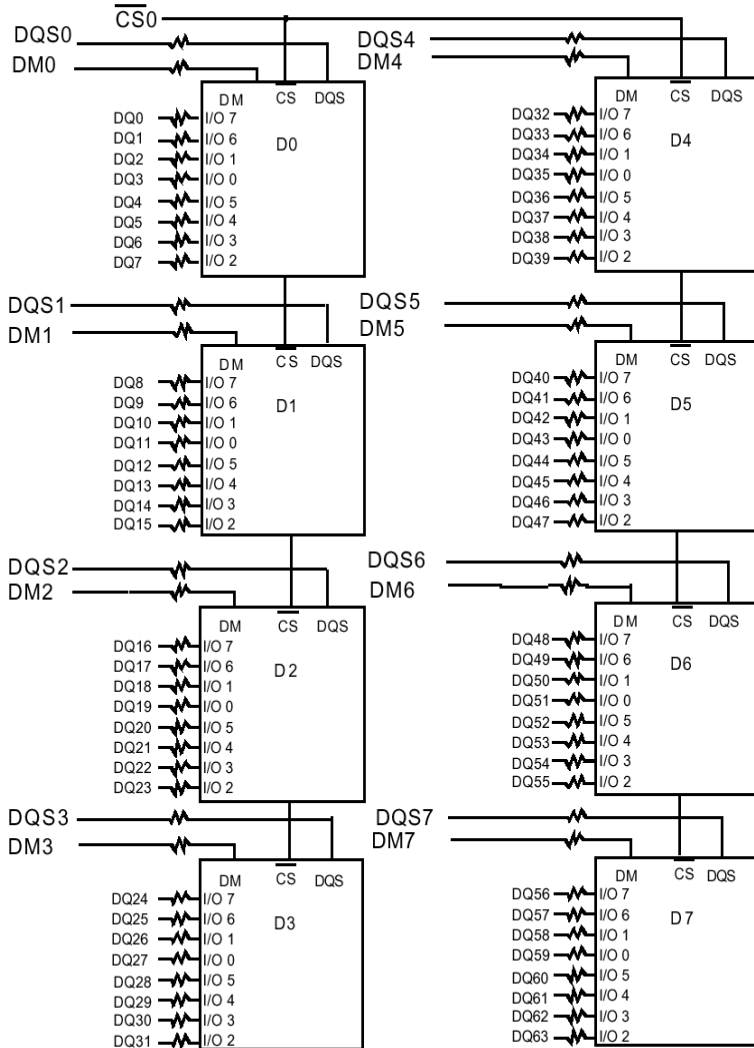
$\overline{CS0}$
DQS0
DM0
DM
$\overline{CS}$
DQS
D0
DQ0 I/O 7
DQ1 I/O 6
DQ2 I/O 1
DQ3 I/O 0
DQ4 I/O 5
DQ5 I/O 4
DQ6 I/O 3
DQ7 I/O 2

DQS4
DM4
DM
$\overline{CS}$
DQS
D4
DQ32 I/O 7
DQ33 I/O 6
DQ34 I/O 1
DQ35 I/O 0
DQ36 I/O 5
DQ37 I/O 4
DQ38 I/O 3
DQ39 I/O 2

DQS1
DM1
DM
$\overline{CS}$
DQS
D1
DQ8 I/O 7
DQ9 I/O 6
DQ10 I/O 1
DQ11 I/O 0
DQ12 I/O 5
DQ13 I/O 4
DQ14 I/O 3
DQ15 I/O 2

DQS5
DM5
DM
$\overline{CS}$
DQS
D5
DQ40 I/O 7
DQ41 I/O 6
DQ42 I/O 1
DQ43 I/O 0
DQ44 I/O 5
DQ45 I/O 4
DQ46 I/O 3
DQ47 I/O 2

DQS2
DM2
DM
$\overline{CS}$
DQS
D2
DQ16 I/O 7
DQ17 I/O 6
DQ18 I/O 1
DQ19 I/O 0
DQ20 I/O 5
DQ21 I/O 4
DQ22 I/O 3
DQ23 I/O 2

DQS6
DM6
DM
$\overline{CS}$
DQS
D6
DQ48 I/O 7
DQ49 I/O 6
DQ50 I/O 1
DQ51 I/O 0
DQ52 I/O 5
DQ53 I/O 4
DQ54 I/O 3
DQ55 I/O 2

DQS3
DM3
DM
$\overline{CS}$
DQS
D3
DQ24 I/O 7
DQ25 I/O 6
DQ26 I/O 1
DQ27 I/O 0
DQ28 I/O 5
DQ29 I/O 4
DQ30 I/O 3
DQ31 I/O 2

DQS7
DM7
DM
$\overline{CS}$
DQS
D7
DQ56 I/O 7
DQ57 I/O 6
DQ58 I/O 1
DQ59 I/O 0
DQ60 I/O 5
DQ61 I/O 4
DQ62 I/O 3
DQ63 I/O 2